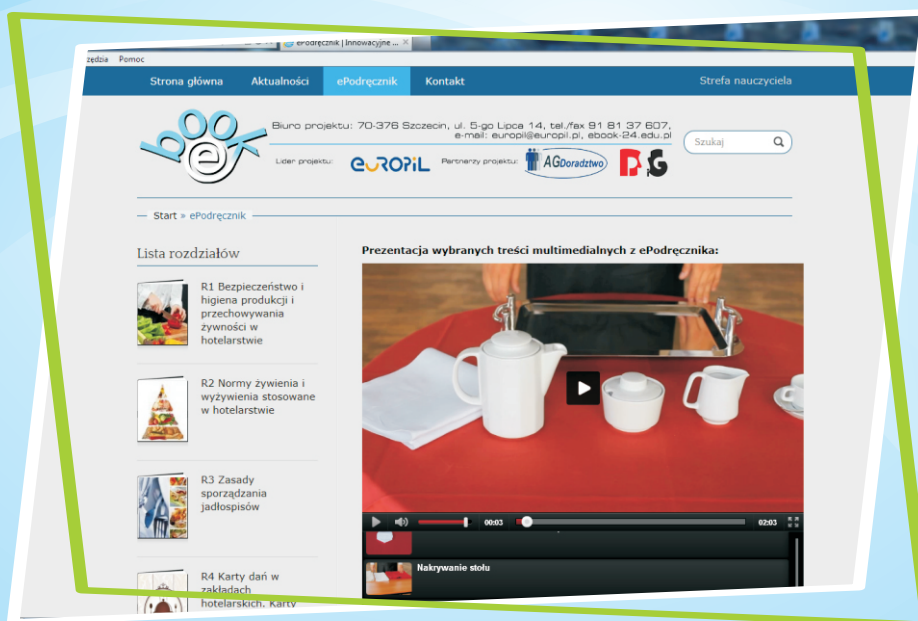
ePodręcznik | Innowacyjne ... ×

zędzia Pomoc

Strona główna Aktualności ePodręcznik Kontakt Strefa nauczyciela

book e

Biuro projektu: 70-376 Szczecin, ul. 5-go Lipca 14, tel./fax 91 81 37 607, e-mail: europil@europil.pl, ebook-24.edu.pl

Lider projektu: EUROPIL Partnerzy projektu: AGDoradztwo PSG

Szukaj

— Start » ePodręcznik

Lista rozdziałów

R1 Bezpieczeństwo i higiena produkcji i przechowywania żywności w hotelarstwie

R2 Normy żywienia i wyżywienia stosowane w hotelarstwie

R3 Zasady sporządzania jadłospisów

R4 Karty dań w zakładach hotelarskich. Karty

Prezentacja wybranych treści multimedialnych z ePodręcznika:

00:03 02:03

Nakrywanie stołu